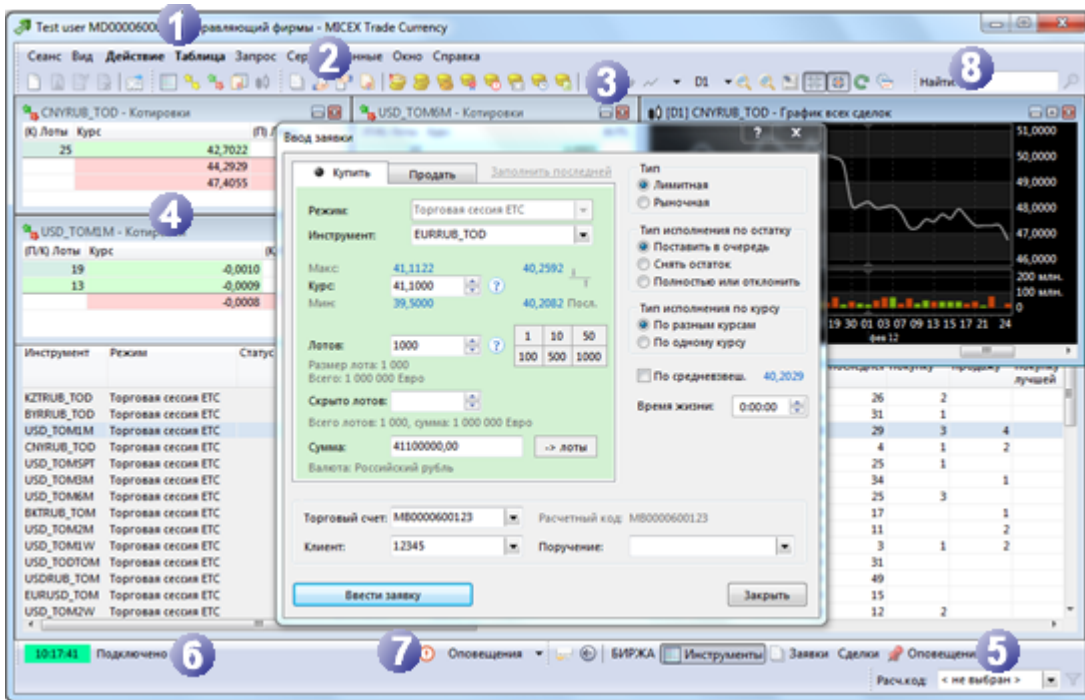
Test user MD00000600 1 правляющий фирмы - MICEX Trade Currency

Сеанс Вид Действие Таблица Запрос Сер 2 нные Окно Справка

3 D1 Найти 8

CNYRUB_TOD - Котировки
(К) Лоты Курс (П) Л
25 42,7022
44,2929
47,4055

USD_TOM6M - Котировки

[D1] CNYRUB_TOD - График всех сделок
51,0000
50,0000
49,0000
48,0000
47,0000
46,0000
200 млн.
100 млн.
0
19 30 01 03 07 09 13 15 17 21 24
фев 12

4
USD_TOM1M - Котир
(П/К) Лоты Курс (К
19 -0,0010
13 -0,0009
-0,0008

| Инструмент | Режим | Статус |
|---|---|---|
| KZTRUB_TOD | Торговая сессия ETC | |
| BYRRUB_TOD | Торговая сессия ETC | |
| USD_TOM1M | Торговая сессия ETC | |
| CNYRUB_TOD | Торговая сессия ETC | |
| USD_TOMSPT | Торговая сессия ETC | |
| USD_TOM3M | Торговая сессия ETC | |
| USD_TOM6M | Торговая сессия ETC | |
| BKTRUB_TOM | Торговая сессия ETC | |
| USD_TOM2M | Торговая сессия ETC | |
| USD_TOM1W | Торговая сессия ETC | |
| USD_TODTOM | Торговая сессия ETC | |
| USDRUB_TOM | Торговая сессия ETC | |
| EURUSD_TOM | Торговая сессия ETC | |
| USD_TOM2W | Торговая сессия ETC | |

| покупку | продажу | лучшей |
|---|---|---|
| 26 | 2 | |
| 31 | 1 | |
| 29 | 3 | 4 |
| 4 | 1 | 2 |
| 25 | 1 | |
| 34 | | 1 |
| 25 | 3 | |
| 17 | | 1 |
| 11 | | 2 |
| 3 | 1 | 2 |
| 31 | | |
| 49 | | |
| 15 | | |
| 12 | 2 | |

Ввод заявки
Купить Продать Заполнить последней
Режим: Торговая сессия ETC
Инструмент: EURRUB_TOD
Макс: 41,1122 40,2592
Курс: 41,1000 ?
Мин: 39,5000 40,2082 Посл.
Лотов: 1000 ?
| 1 | 10 | 50 |
|---|---|---|
| 100 | 500 | 1000 |
Размер лота: 1 000
Всего: 1 000 000 Евро
Скрыто лотов:
Всего лотов: 1 000, сумма: 1 000 000 Евро
Сумма: 41100000,00 -> лоты
Валюта: Российский рубль
Тип
Лимитная
Рыночная
Тип исполнения по остатку
Поставить в очередь
Снять остаток
Полностью или отклонить
Тип исполнения по курсу
По разным курсам
По одному курсу
По средневзвеш. 40,2029
Время жизни: 0:00:00
Торговый счет: MB0000600123 Расчетный код: MB0000600123
Клиент: 12345 Поручение:
Ввести заявку Закрыть

10:17:41 Подключено 6 7 Оповещения БИРЖА Инструменты Заявки Сделки Оповещени 5
Расч.код: < не выбран >